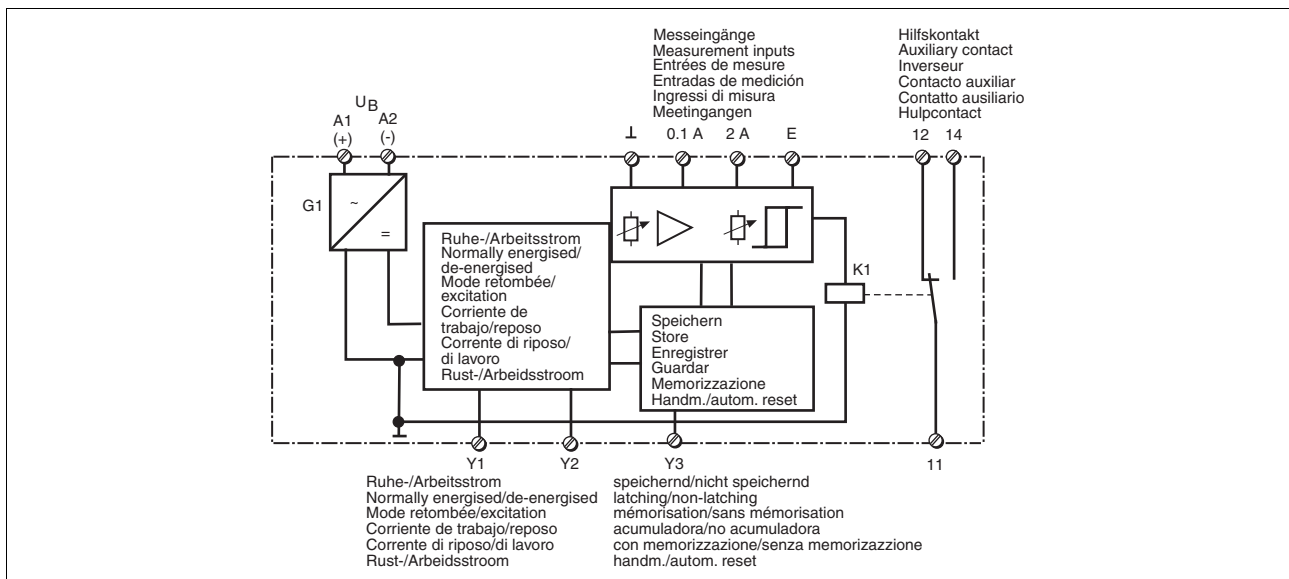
Messeingänge
Measurement inputs
Entrées de mesure
Entradas de medición
Ingressi di misura
Meetingangen

Hilfskontakt
Auxiliary contact
Inverseur
Contacto auxiliar
Contatto ausiliario
Hulpcontact

$U_B$
A1
(+)
A2
(-)

⊥
0.1 A
2 A
E

12
14

G1
~
=

Ruhe-/Arbeitsstrom
Normally energised/
de-energised
Mode retombée/
excitation
Corriente de
trabajo/reposo
Corrente di riposo/
di lavoro
Rust-/Arbeidsstroom

K1

Speichern
Store
Enregistrer
Guardar
Memorizzazione
Handm./autom. reset

Y1
Y2
Y3
11

Ruhe-/Arbeitsstrom
Normally energised/de-energised
Mode retombée/excitation
Corriente de trabajo/reposo
Corrente di riposo/di lavoro
Rust-/Arbeidsstroom

speichernd/nicht speichernd
latching/non-latching
mémorisation/sans mémorisation
acumuladora/no acumuladora
con memorizzazione/senza memorizazzione
handm./autom. reset